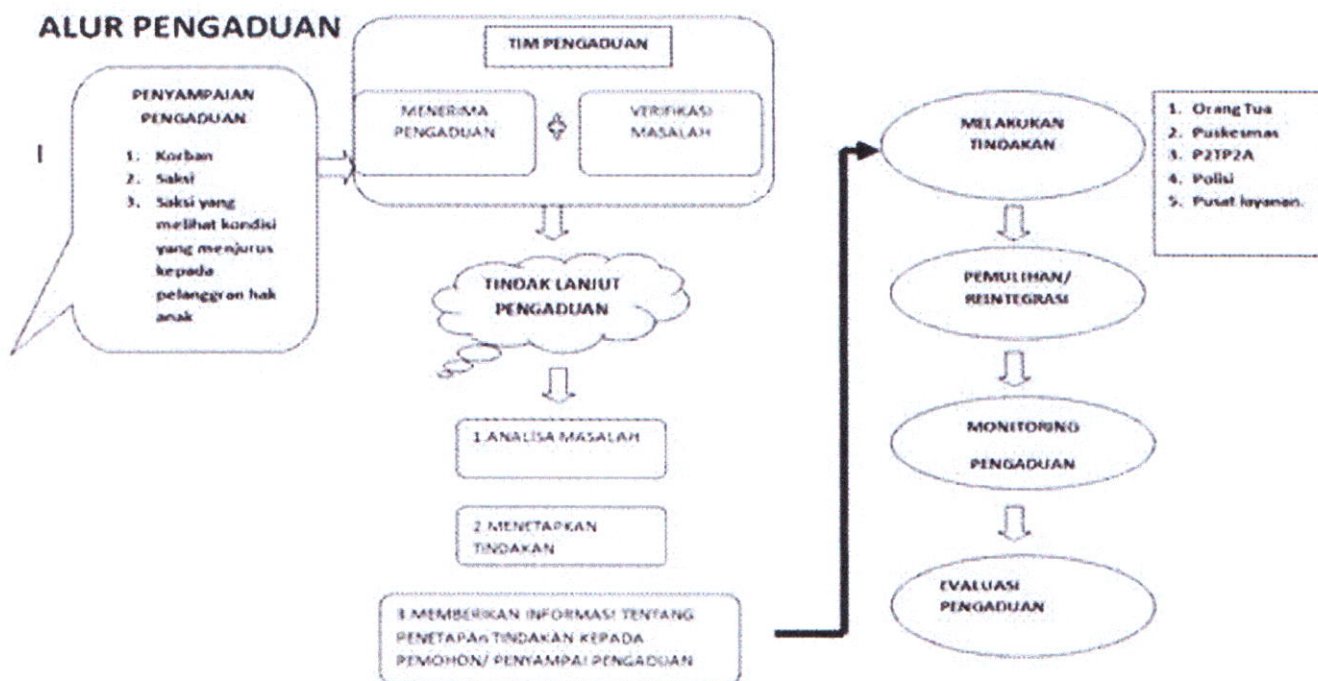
ALUR PENGADUAN

PENYAMPAIAN PENGADUAN

1. Korban
2. Saksi
3. Saksi yang melihat kondisi yang menjurus kepada pelanggran hak anak

TIM PENGADUAN

MENERIMA PENGADUAN

VERIFIKASI MASALAH

TINDAK LANJUT PENGADUAN

1 ANALISA MASALAH

2 MENETAPKAN TINDAKAN

3 MEMBERIKAN INFORMASI TENTANG PENETAPAn TINDAKAN KEPADA PEMOHON/ PENYAMPAI PENGADUAN

MELAKUKAN TINDAKAN

1. Orang Tua
2. Puskesmas
3. P2TP2A
4. Polisi
5. Pusat layanan.

PEMULIHAN/ REINTEGRASI

MONITORING PENGADUAN

EVALUASI PENGADUAN